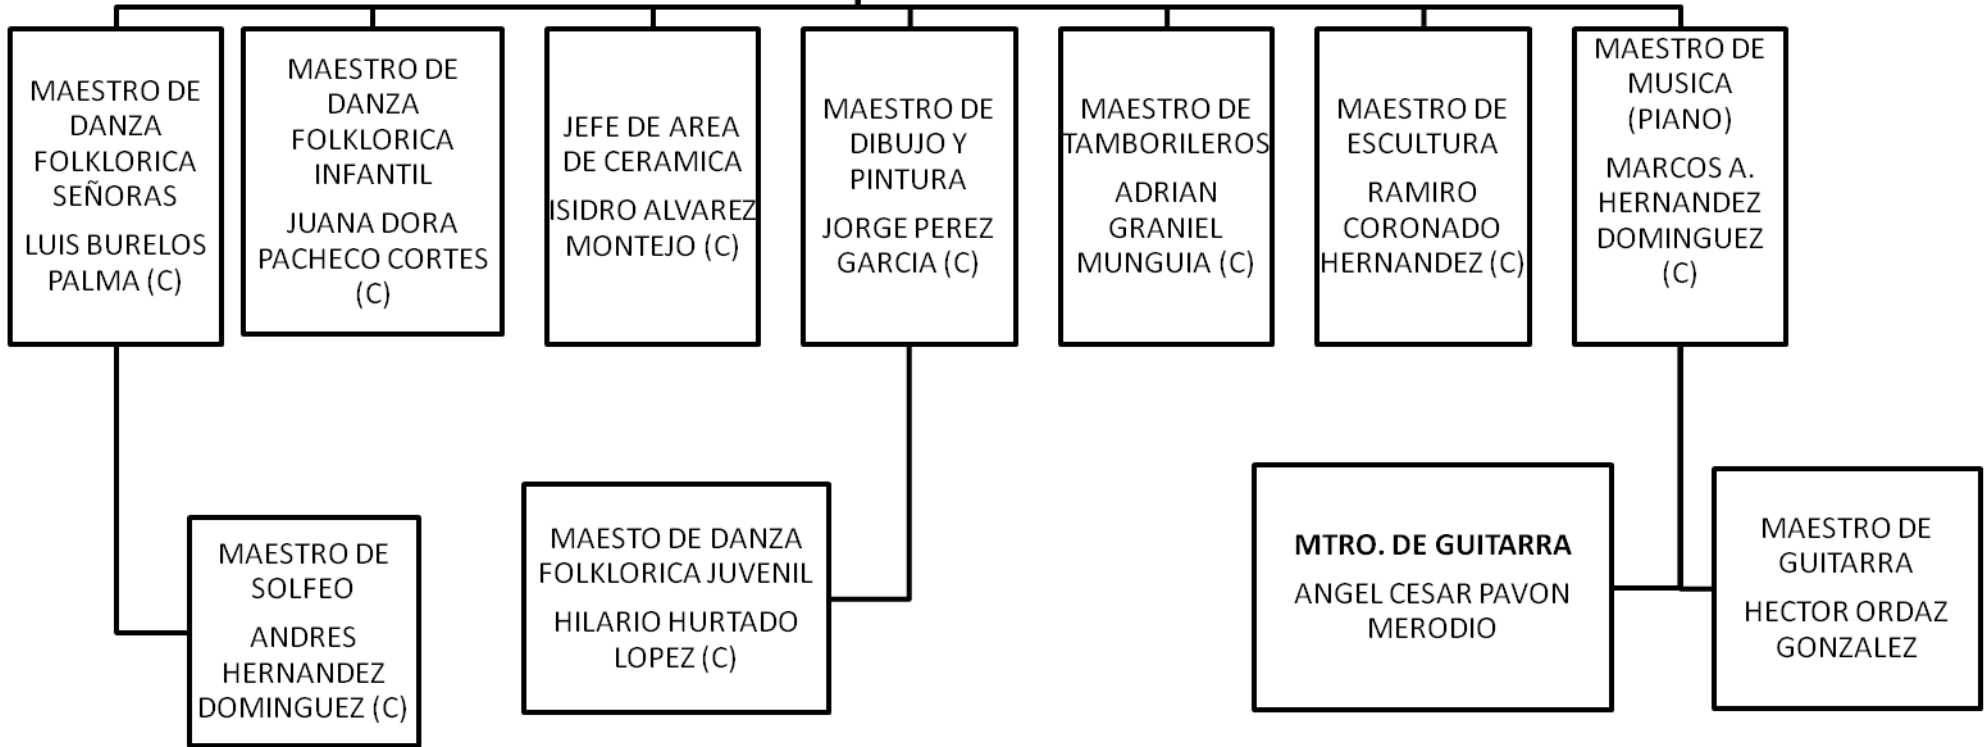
MAESTRO DE DANZA FOLKLORICA SEÑORAS
LUIS BURELOS PALMA (C)

MAESTRO DE DANZA FOLKLORICA INFANTIL
JUANA DORA PACHECO CORTES (C)

JEFE DE AREA DE CERAMICA
ISIDRO ALVAREZ MONTEJO (C)

MAESTRO DE DIBUJO Y PINTURA
JORGE PEREZ GARCIA (C)

MAESTRO DE TAMBORILEROS
ADRIAN GRANIEL MUNGUIA (C)

MAESTRO DE ESCULTURA
RAMIRO CORONADO HERNANDEZ (C)

MAESTRO DE MUSICA (PIANO)
MARCOS A. HERNANDEZ DOMINGUEZ (C)

MAESTRO DE SOLFEO
ANDRES HERNANDEZ DOMINGUEZ (C)

MAESTO DE DANZA FOLKLORICA JUVENIL
HILARIO HURTADO LOPEZ (C)

MTRO. DE GUITARRA
ANGEL CESAR PAVON MERODIO

MAESTRO DE GUITARRA
HECTOR ORDAZ GONZALEZ